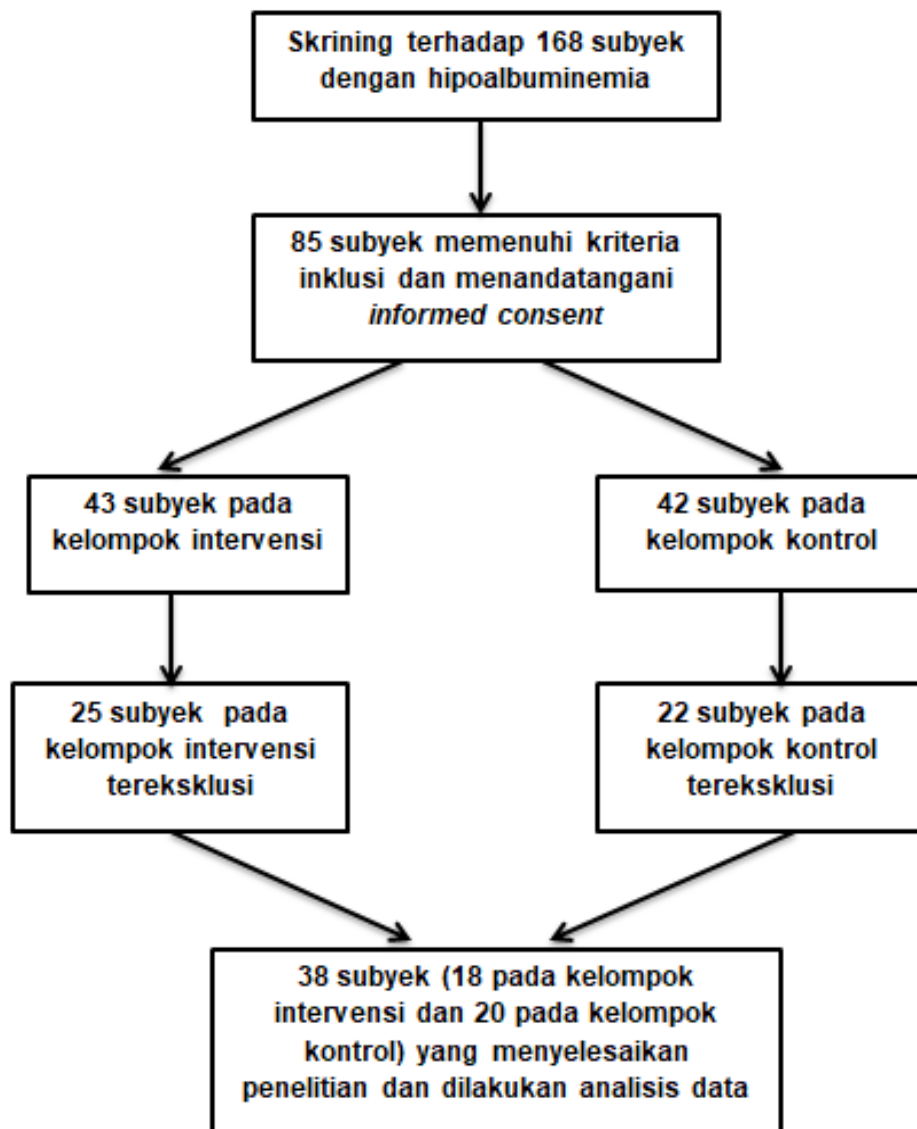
Skrining terhadap 168 subyek dengan hipoalbuminemia

85 subyek memenuhi kriteria inklusi dan menandatangani *informed consent*

43 subyek pada kelompok intervensi

42 subyek pada kelompok kontrol

25 subyek pada kelompok intervensi tereksklusi

22 subyek pada kelompok kontrol tereksklusi

38 subyek (18 pada kelompok intervensi dan 20 pada kelompok kontrol) yang menyelesaikan penelitian dan dilakukan analisis data